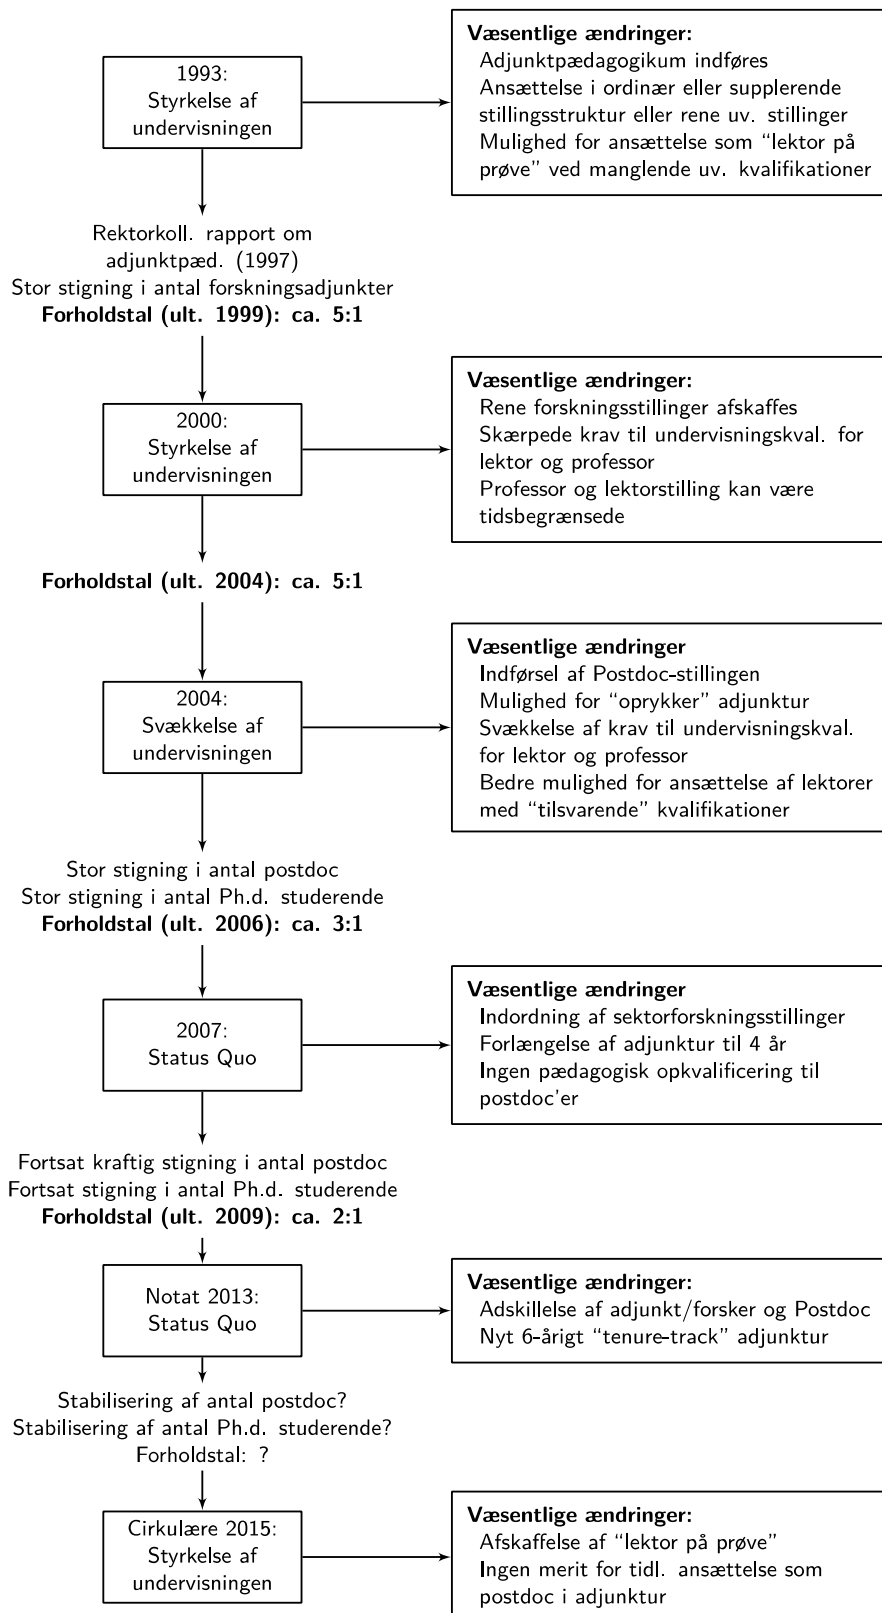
1993:
Styrkelse af undervisningen

**Væsentlige ændringer:**
Adjunktpædagogikum indføres
Ansættelse i ordinær eller supplerende stillingsstruktur eller rene uv. stillinger
Mulighed for ansættelse som "lektor på prøve" ved manglende uv. kvalifikationer

Rektorkoll. rapport om adjunktpæd. (1997)
Stor stigning i antal forskningsadjunkter
**Forholdstal (ult. 1999): ca. 5:1**

2000:
Styrkelse af undervisningen

**Væsentlige ændringer:**
Rene forskningsstillinger afskaffes
Skærpede krav til undervisningskval. for lektor og professor
Professor og lektorstilling kan være tidsbegrænsede

**Forholdstal (ult. 2004): ca. 5:1**

2004:
Svækkelse af undervisningen

**Væsentlige ændringer**
Indførsel af Postdoc-stillingen
Mulighed for "oprykker" adjunktur
Svækkelse af krav til undervisningskval. for lektor og professor
Bedre mulighed for ansættelse af lektorer med "tilsvarende" kvalifikationer

Stor stigning i antal postdoc
Stor stigning i antal Ph.d. studerende
**Forholdstal (ult. 2006): ca. 3:1**

2007:
Status Quo

**Væsentlige ændringer**
Indordning af sektorforskningsstillinger
Forlængelse af adjunktur til 4 år
Ingen pædagogisk opkvalificering til postdoc'er

Fortsat kraftig stigning i antal postdoc
Fortsat stigning i antal Ph.d. studerende
**Forholdstal (ult. 2009): ca. 2:1**

Notat 2013:
Status Quo

**Væsentlige ændringer:**
Adskillelse af adjunkt/forsker og Postdoc
Nyt 6-årigt "tenure-track" adjunktur

Stabilisering af antal postdoc?
Stabilisering af antal Ph.d. studerende?
Forholdstal: ?

Cirkulære 2015:
Styrkelse af undervisningen

**Væsentlige ændringer:**
Afskaffelse af "lektor på prøve"
Ingen merit for tidl. ansættelse som postdoc i adjunktur